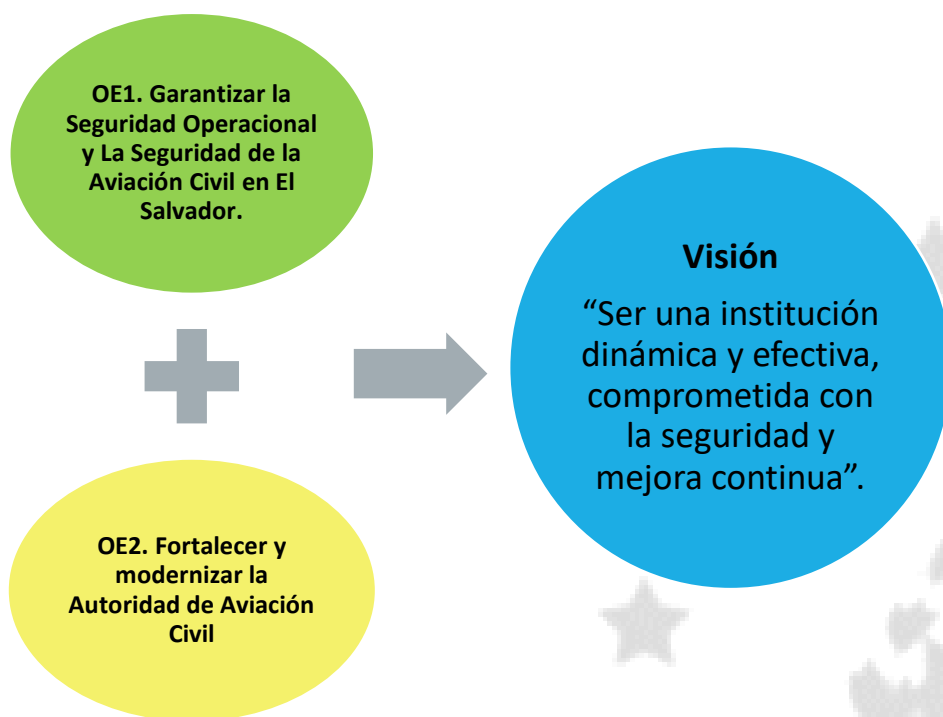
OE1. Garantizar la Seguridad Operacional y La Seguridad de la Aviación Civil en El Salvador.

Visión

“Ser una institución dinámica y efectiva, comprometida con la seguridad y mejora continua”.

OE2. Fortalecer y modernizar la Autoridad de Aviación Civil